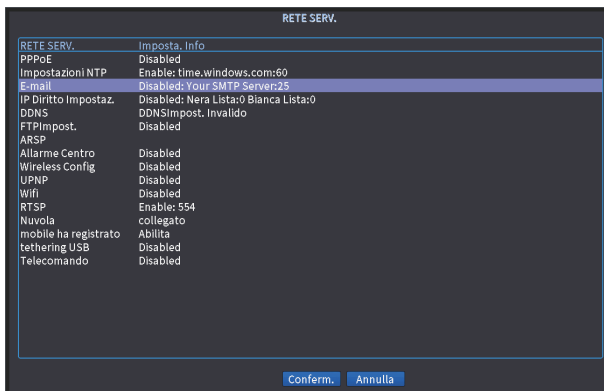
RETE SERV.

| RETE SERV. | Imposta. Info |
|---|---|
| PPPoE | Disabled |
| Impostazioni NTP | Enable: time.windows.com:60 |
| E-mail | Disabled: Your SMTP Server:25 |
| IP Diritto Impostaz. | Disabled: Nera Lista:0 Bianca Lista:0 |
| DDNS | DDNSImpost. Invalido |
| FTPImpost. | Disabled |
| ARSP | |
| Allarme Centro | Disabled |
| Wireless Config | Disabled |
| UPNP | Disabled |
| Wifi | Disabled |
| RTSP | Enable: 554 |
| Nuvola | collegato |
| mobile ha registrato | Abilita |
| tethering USB | Disabled |
| Telecomando | Disabled |

Conferm. Annulla